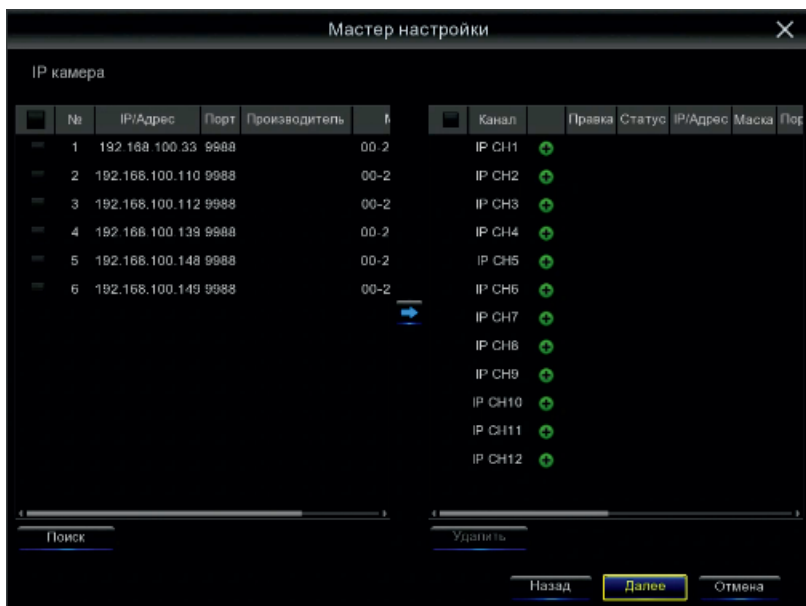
Мастер настройки

IP камера

| № | IP/Адрес | Порт | Производитель | M |
|---|---|---|---|---|
| 1 | 192.168.100.33 | 9988 | | 00-2 |
| 2 | 192.168.100.110 | 9988 | | 00-2 |
| 3 | 192.168.100.112 | 9988 | | 00-2 |
| 4 | 192.168.100.139 | 9988 | | 00-2 |
| 5 | 192.168.100.148 | 9988 | | 00-2 |
| 6 | 192.168.100.149 | 9988 | | 00-2 |

| Канал | | Правка | Статус | IP/Адрес | Маска | Пор |
|---|---|---|---|---|---|---|
| IP CH1 | | | | | | |
| IP CH2 | | | | | | |
| IP CH3 | | | | | | |
| IP CH4 | | | | | | |
| IP CH5 | | | | | | |
| IP CH6 | | | | | | |
| IP CH7 | | | | | | |
| IP CH8 | | | | | | |
| IP CH9 | | | | | | |
| IP CH10 | | | | | | |
| IP CH11 | | | | | | |
| IP CH12 | | | | | | |

Поиск

Удалить

Назад Далее Отмена